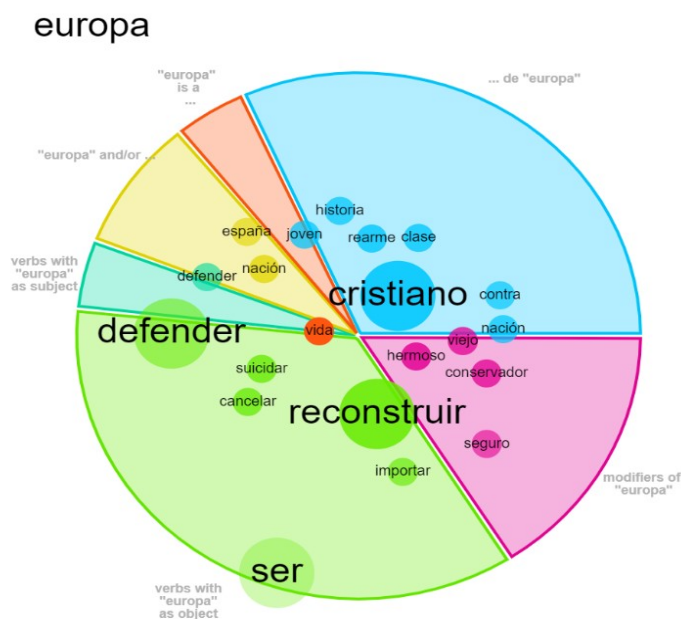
europa

"europa" is a ...

... de "europa"

"europa" and/or ...

verbs with "europa" as subject

historia
joven
rearme
clase
españa
nación
defender
cristiano
contra
nación
defender
vida
viejo
hermoso
conservador
suicidar
cancelar
reconstruir
seguro
importar
ser

modifiers of "europa"

verbs with "europa" as object